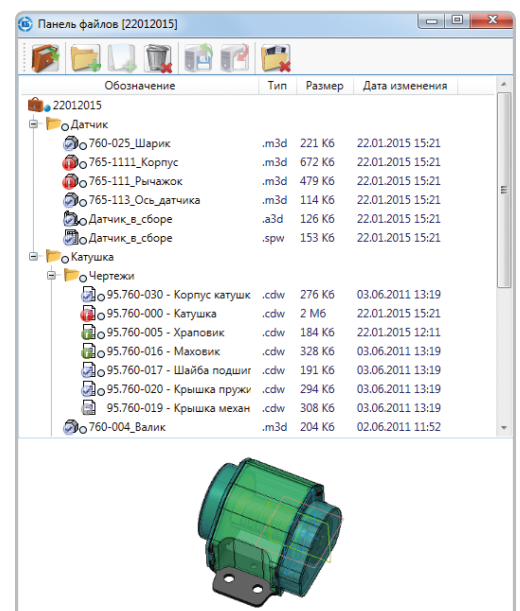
Панель файлов [22012015]

| Обозначение | Тип | Размер | Дата изменения |
|---|---|---|---|
| 22012015 | | | |
| Датчик | | | |
| 760-025_Шарик | .m3d | 221 Кб | 22.01.2015 15:21 |
| 765-1111_Корпус | .m3d | 672 Кб | 22.01.2015 15:21 |
| 765-111_Рычажок | .m3d | 479 Кб | 22.01.2015 15:21 |
| 765-113_Ось_датчика | .m3d | 114 Кб | 22.01.2015 15:21 |
| Датчик_в_сборе | .a3d | 126 Кб | 22.01.2015 15:21 |
| Датчик_в_сборе | .spw | 153 Кб | 22.01.2015 15:21 |
| Катушка | | | |
| Чертежи | | | |
| 95.760-030 - Корпус катушк | .cdw | 276 Кб | 03.06.2011 13:19 |
| 95.760-000 - Катушка | .cdw | 2 Мб | 03.06.2011 13:19 |
| 95.760-005 - Храповик | .cdw | 184 Кб | 22.01.2015 12:11 |
| 95.760-016 - Маховик | .cdw | 328 Кб | 03.06.2011 13:19 |
| 95.760-017 - Шайба подшиі | .cdw | 191 Кб | 03.06.2011 13:19 |
| 95.760-020 - Крышка пружи | .cdw | 294 Кб | 03.06.2011 13:19 |
| 95.760-019 - Крышка механ | .cdw | 308 Кб | 03.06.2011 13:19 |
| 760-004_Валик | .m3d | 204 Кб | 02.06.2011 11:52 |